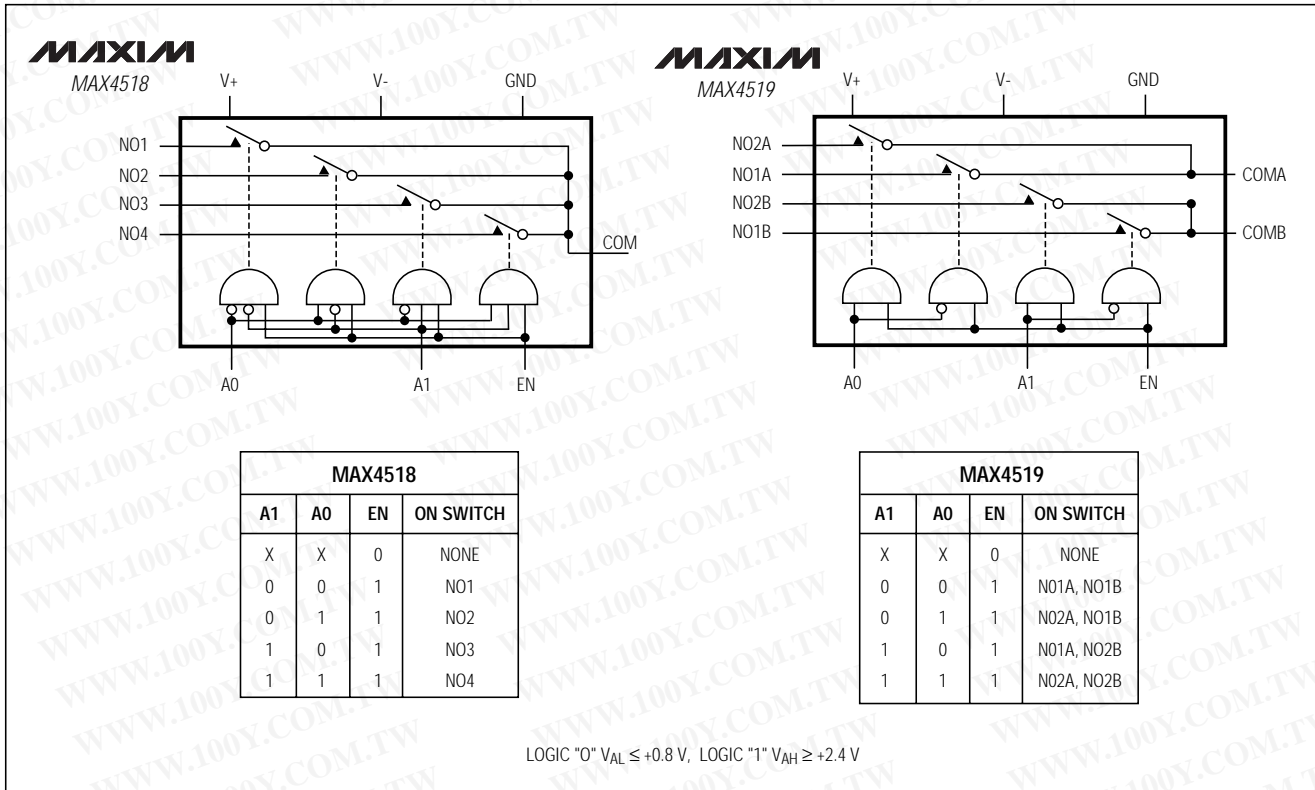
MAXIM
MAX4518

V+ V- GND

NO1
NO2
NO3
NO4
COM

A0 A1 EN

MAXIM
MAX4519

V+ V- GND

NO2A
NO1A
NO2B
NO1B
COMA
COMB

A0 A1 EN

| MAX4518 | | | |
|---|---|---|---|
| A1 | A0 | EN | ON SWITCH |
| X | X | 0 | NONE |
| 0 | 0 | 1 | NO1 |
| 0 | 1 | 1 | NO2 |
| 1 | 0 | 1 | NO3 |
| 1 | 1 | 1 | NO4 |

| MAX4519 | | | |
|---|---|---|---|
| A1 | A0 | EN | ON SWITCH |
| X | X | 0 | NONE |
| 0 | 0 | 1 | N01A, N01B |
| 0 | 1 | 1 | N02A, N01B |
| 1 | 0 | 1 | N01A, N02B |
| 1 | 1 | 1 | N02A, N02B |

LOGIC "0" $V_{AL} \leq +0.8$ V, LOGIC "1" $V_{AH} \geq +2.4$ V

WWW.100Y.COM.TW